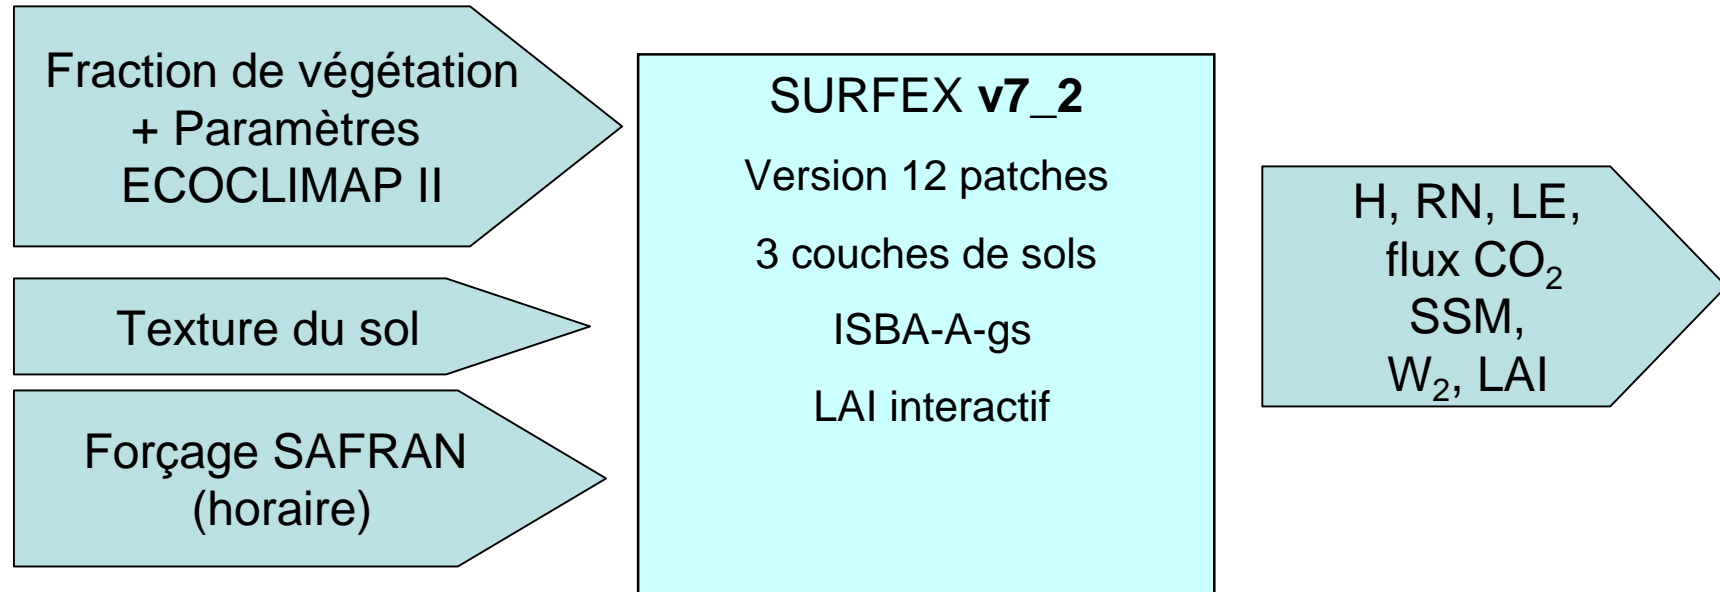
Fraction de végétation
+ Paramètres
ECOCLIMAP II

Texture du sol

Forçage SAFRAN
(horaire)

SURFEX **v7_2**

Version 12 patches

3 couches de sols

ISBA-A-gs

LAI interactif

H, RN, LE,
flux $CO_2$
SSM,
$W_2$, LAI